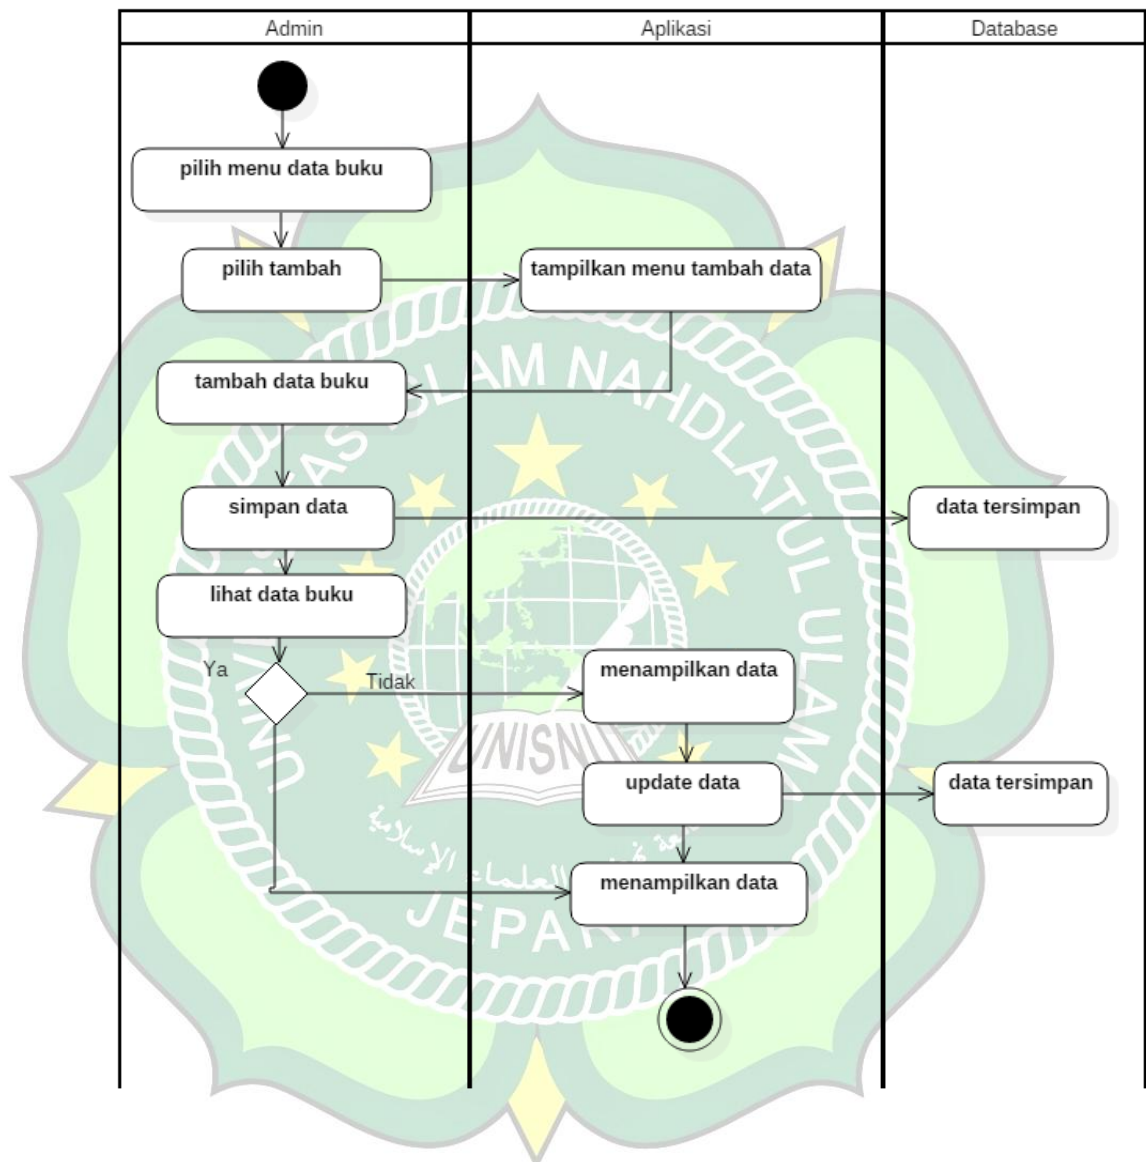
| Admin | Aplikasi | Database |
|---|---|---|

pilih menu data buku

pilih tambah

tampilkan menu tambah data

tambah data buku

simpan data

data tersimpan

lihat data buku

Ya

Tidak

menampilkan data

update data

data tersimpan

menampilkan data

UNIVERSITAS ISLAM NAHDLATUL ULAMA

UNISNU

JEPARA